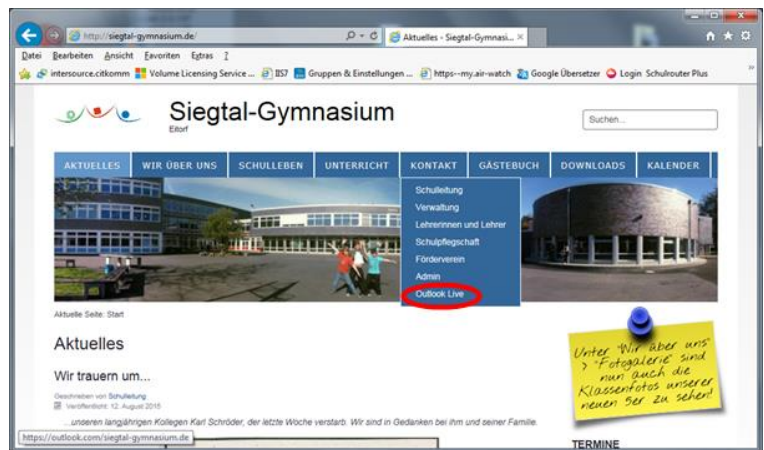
http://siegtal-gymnasium.de/

Aktuelles - Siegtal-Gymnasi... ×

Datei Bearbeiten Ansicht Favoriten Extras ?

intersource.citkomm Volume Licensing Service ... IIS7 Gruppen & Einstellungen ... https--my.air-watch Google Übersetzer Login Schulrouter Plus

Siegtal-Gymnasium
Eitorf

Suchen...

AKTUELLES WIR ÜBER UNS SCHULLEBEN UNTERRICHT KONTAKT GÄSTEBUCH DOWNLOADS KALENDER

Schulleitung
Verwaltung
Lehrerinnen und Lehrer
Schulpflegschaft
Förderverein
Admin
Outlook Live

Aktuelle Seite: Start

Aktuelles

Wir trauern um...

Geschrieben von Schulleitung
Veröffentlicht: 12. August 2015

...unseren langjährigen Kollegen Karl Schröder, der letzte Woche verstarb. Wir sind in Gedanken bei ihm und seiner Familie.

Unter "Wir über uns" > "Fotogalerie" sind nun auch die Klassenfotos unserer neuen 5er zu sehen!

TERMINE

https://outlook.com/siegtal-gymnasium.de